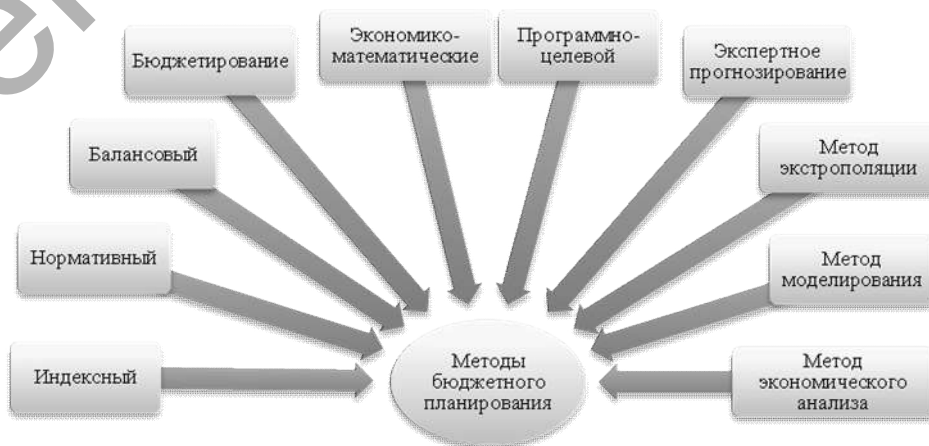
Бюджетирование

Экономико-математические

Программно-целевой

Экспертное прогнозирование

Балансовый

Метод экстрополяции

Нормативный

Метод моделирования

Индексный

Методы бюджетного планирования

Метод экономического анализа